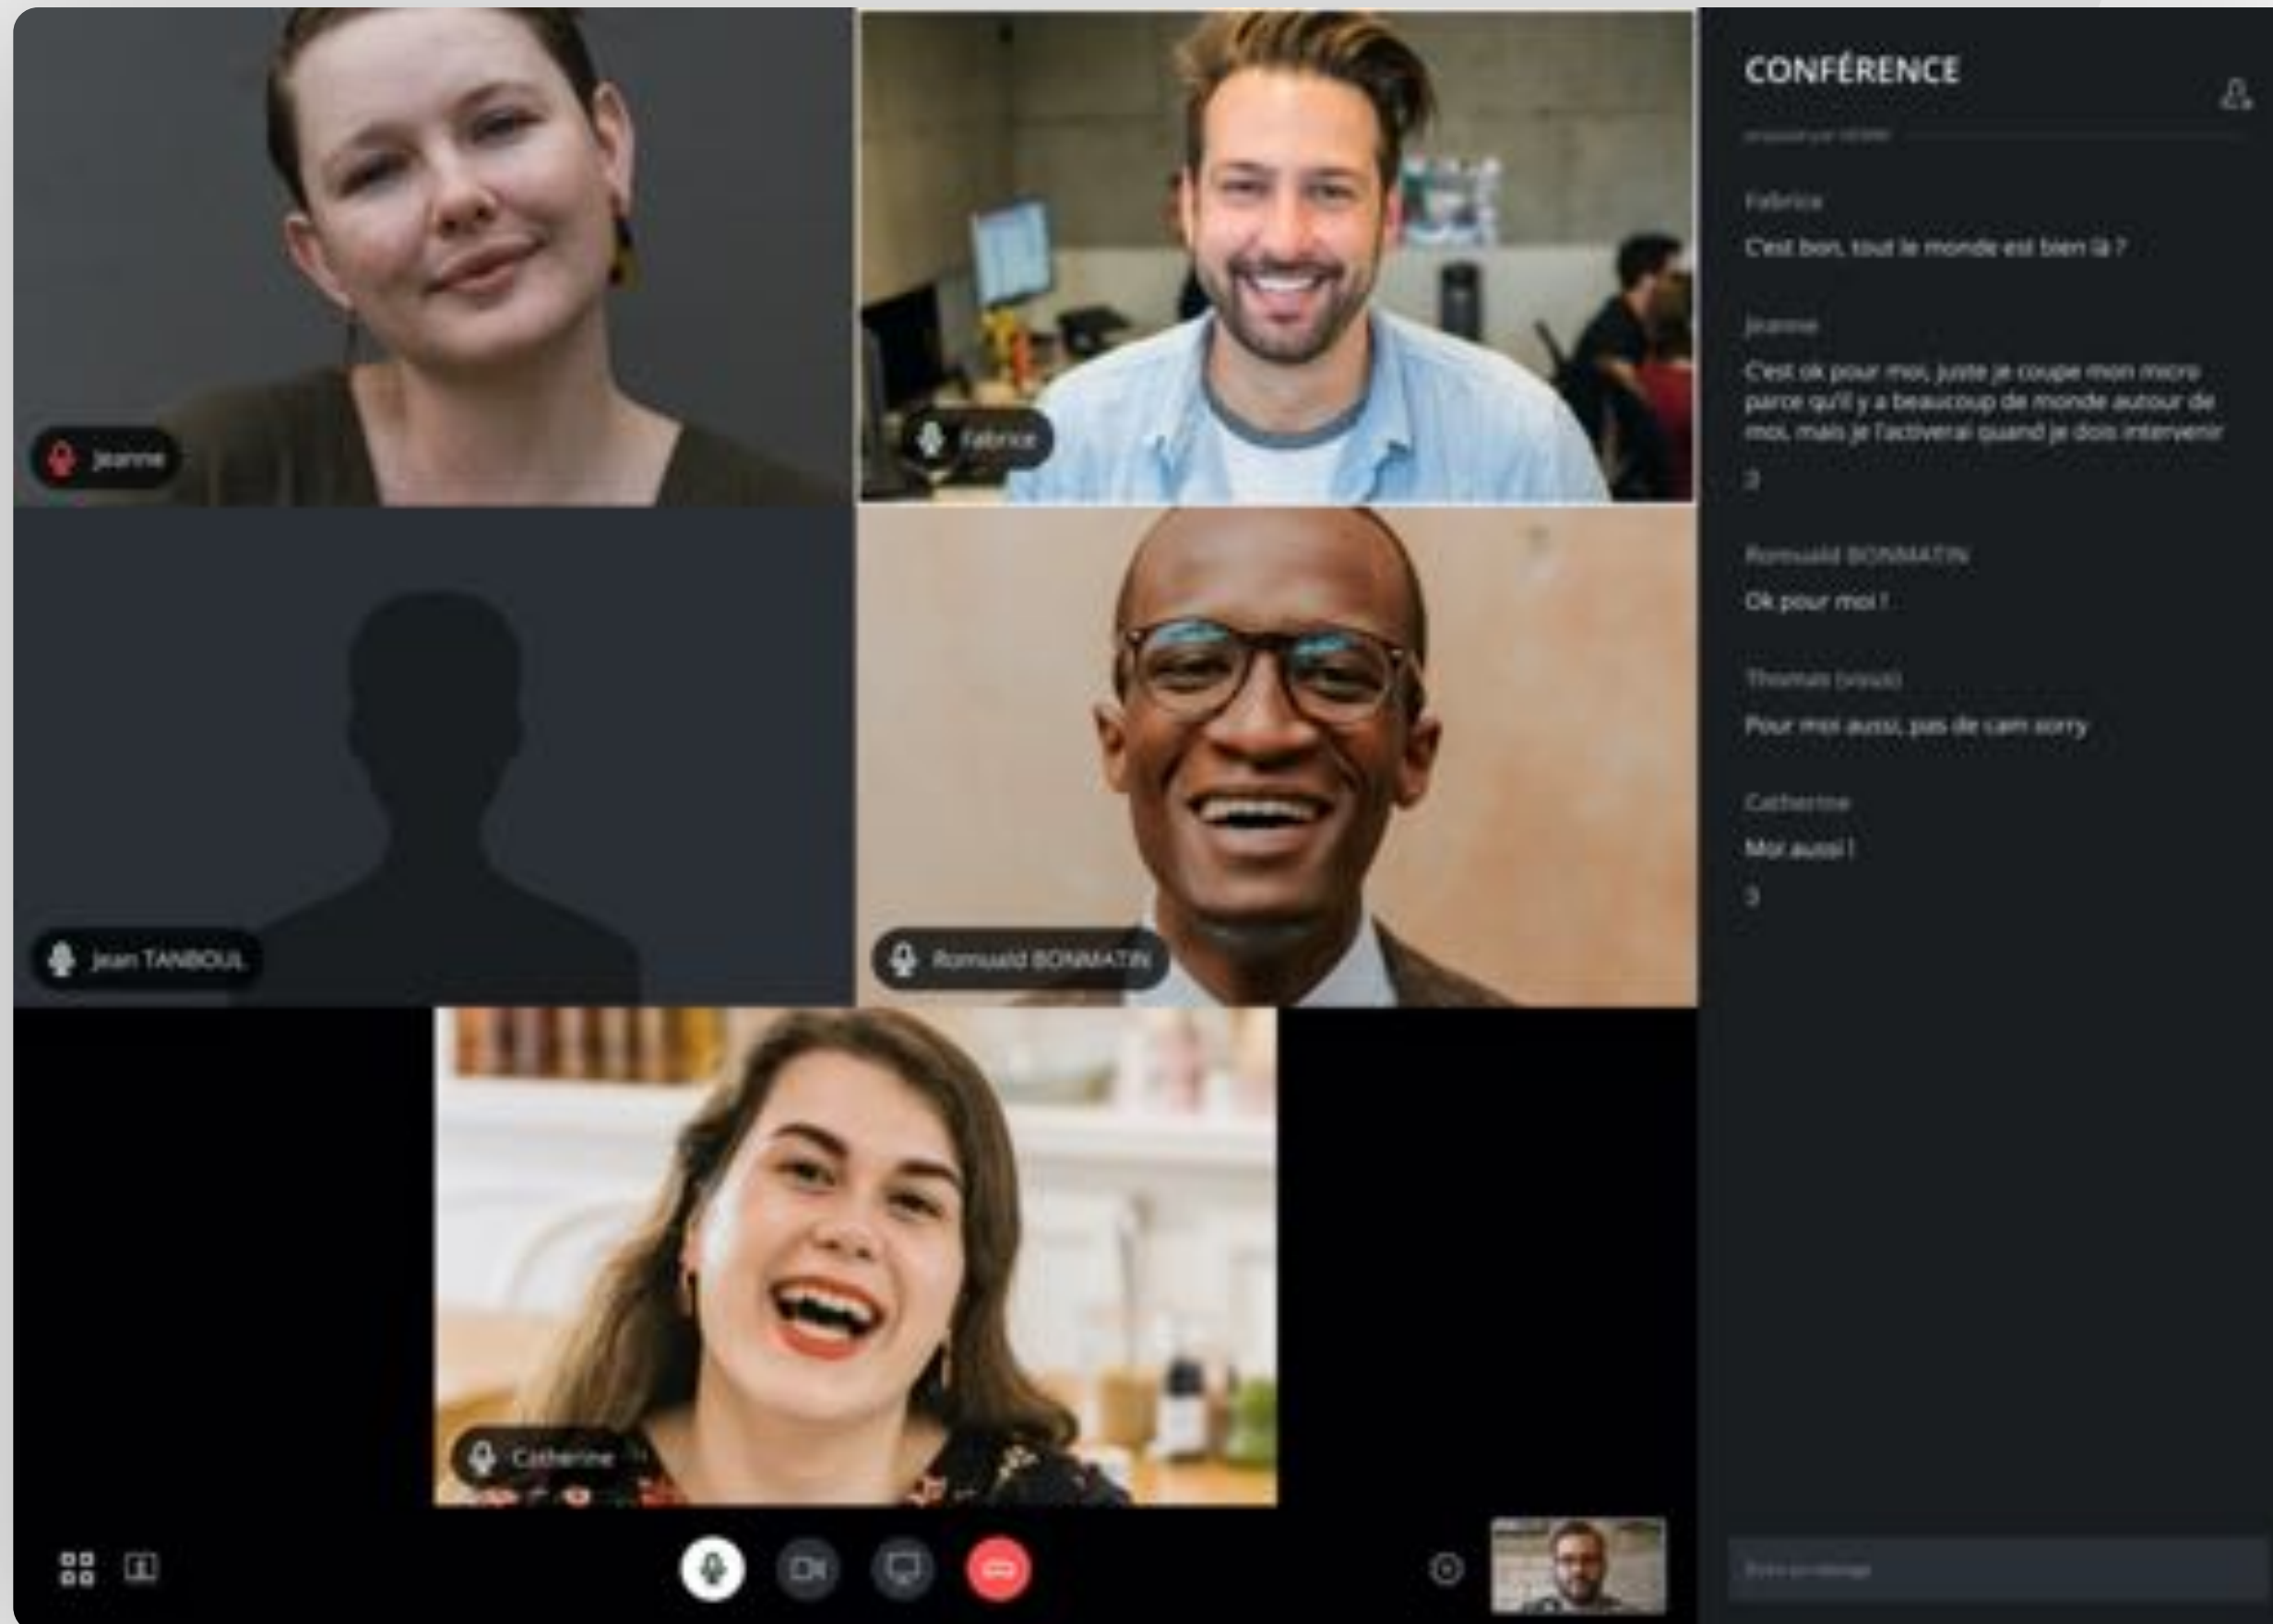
Jeanne

Fabrice

Jean TANBOUL

Romuald BONMATIN

Catherine

CONFÉRENCE

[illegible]

Fabrice

C'est bon, tout le monde est bien là ?

Jeanne

C'est ok pour moi, juste je coupe mon micro parce qu'il y a beaucoup de monde autour de moi, mais je l'activerai quand je dois intervenir

:)

Romuald BONMATIN

Ok pour moi !

Thomas (vous)

Pour moi aussi, pas de cam sorry

Catherine

Moi aussi !

:)

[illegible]